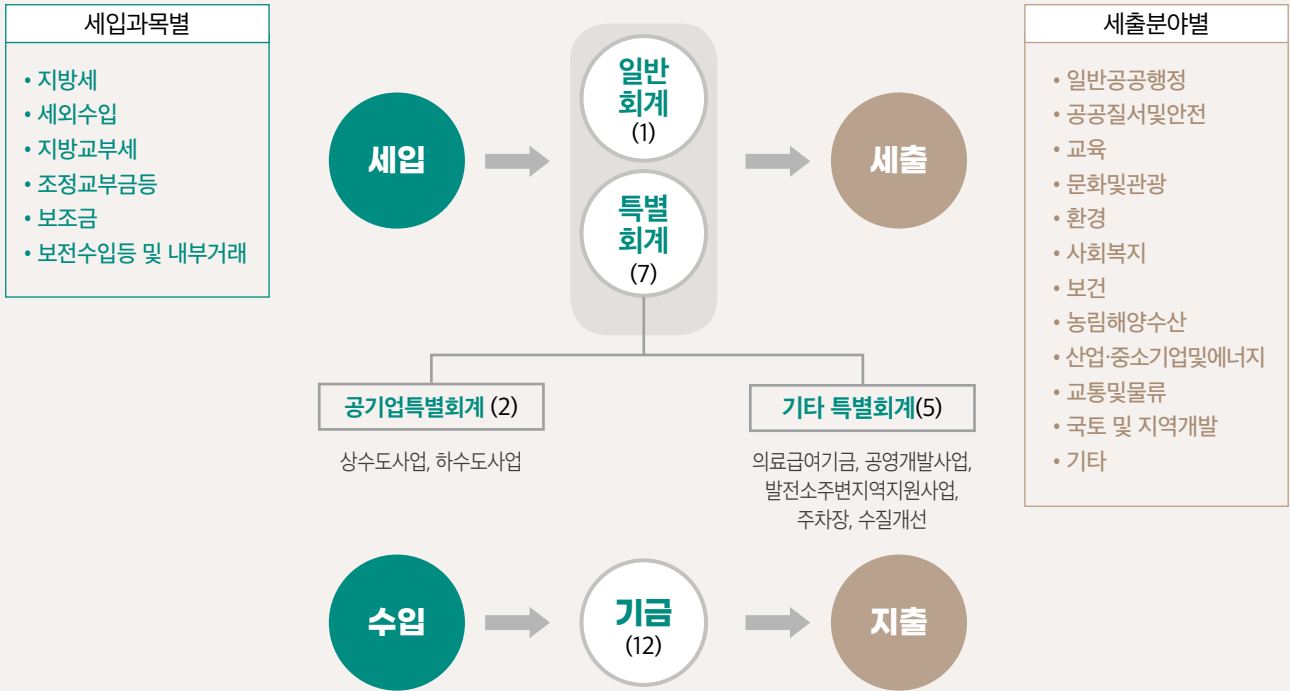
세입과목별

• 지방세
• 세외수입
• 지방교부세
• 조정교부금등
• 보조금
• 보전수입등 및 내부거래

세입

일반회계
(1)

특별회계
(7)

세출

세출분야별

• 일반공공행정
• 공공질서및안전
• 교육
• 문화및관광
• 환경
• 사회복지
• 보건
• 농림해양수산
• 산업·중소기업및에너지
• 교통및물류
• 국토 및 지역개발
• 기타

공기업특별회계 (2)

상수도사업, 하수도사업

기타 특별회계(5)

의료급여기금, 공영개발사업, 발전소주변지역지원사업, 주차장, 수질개선

수입

기금
(12)

지출